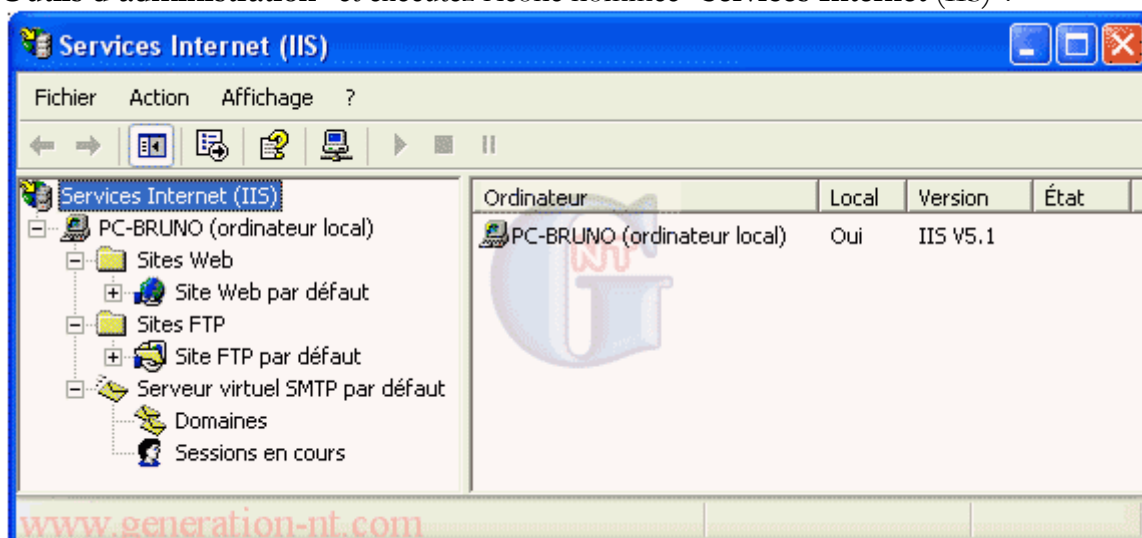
Services Internet (IIS)

Fichier Action Affichage ?

Services Internet (IIS)
PC-BRUNO (ordinateur local)
Sites Web
Site Web par défaut
Sites FTP
Site FTP par défaut
Serveur virtuel SMTP par défaut
Domaines
Sessions en cours

| Ordinateur | Local | Version | État |
|---|---|---|---|
| PC-BRUNO (ordinateur local) | Oui | IIS V5.1 | |

NT G

www.generation-nt.com